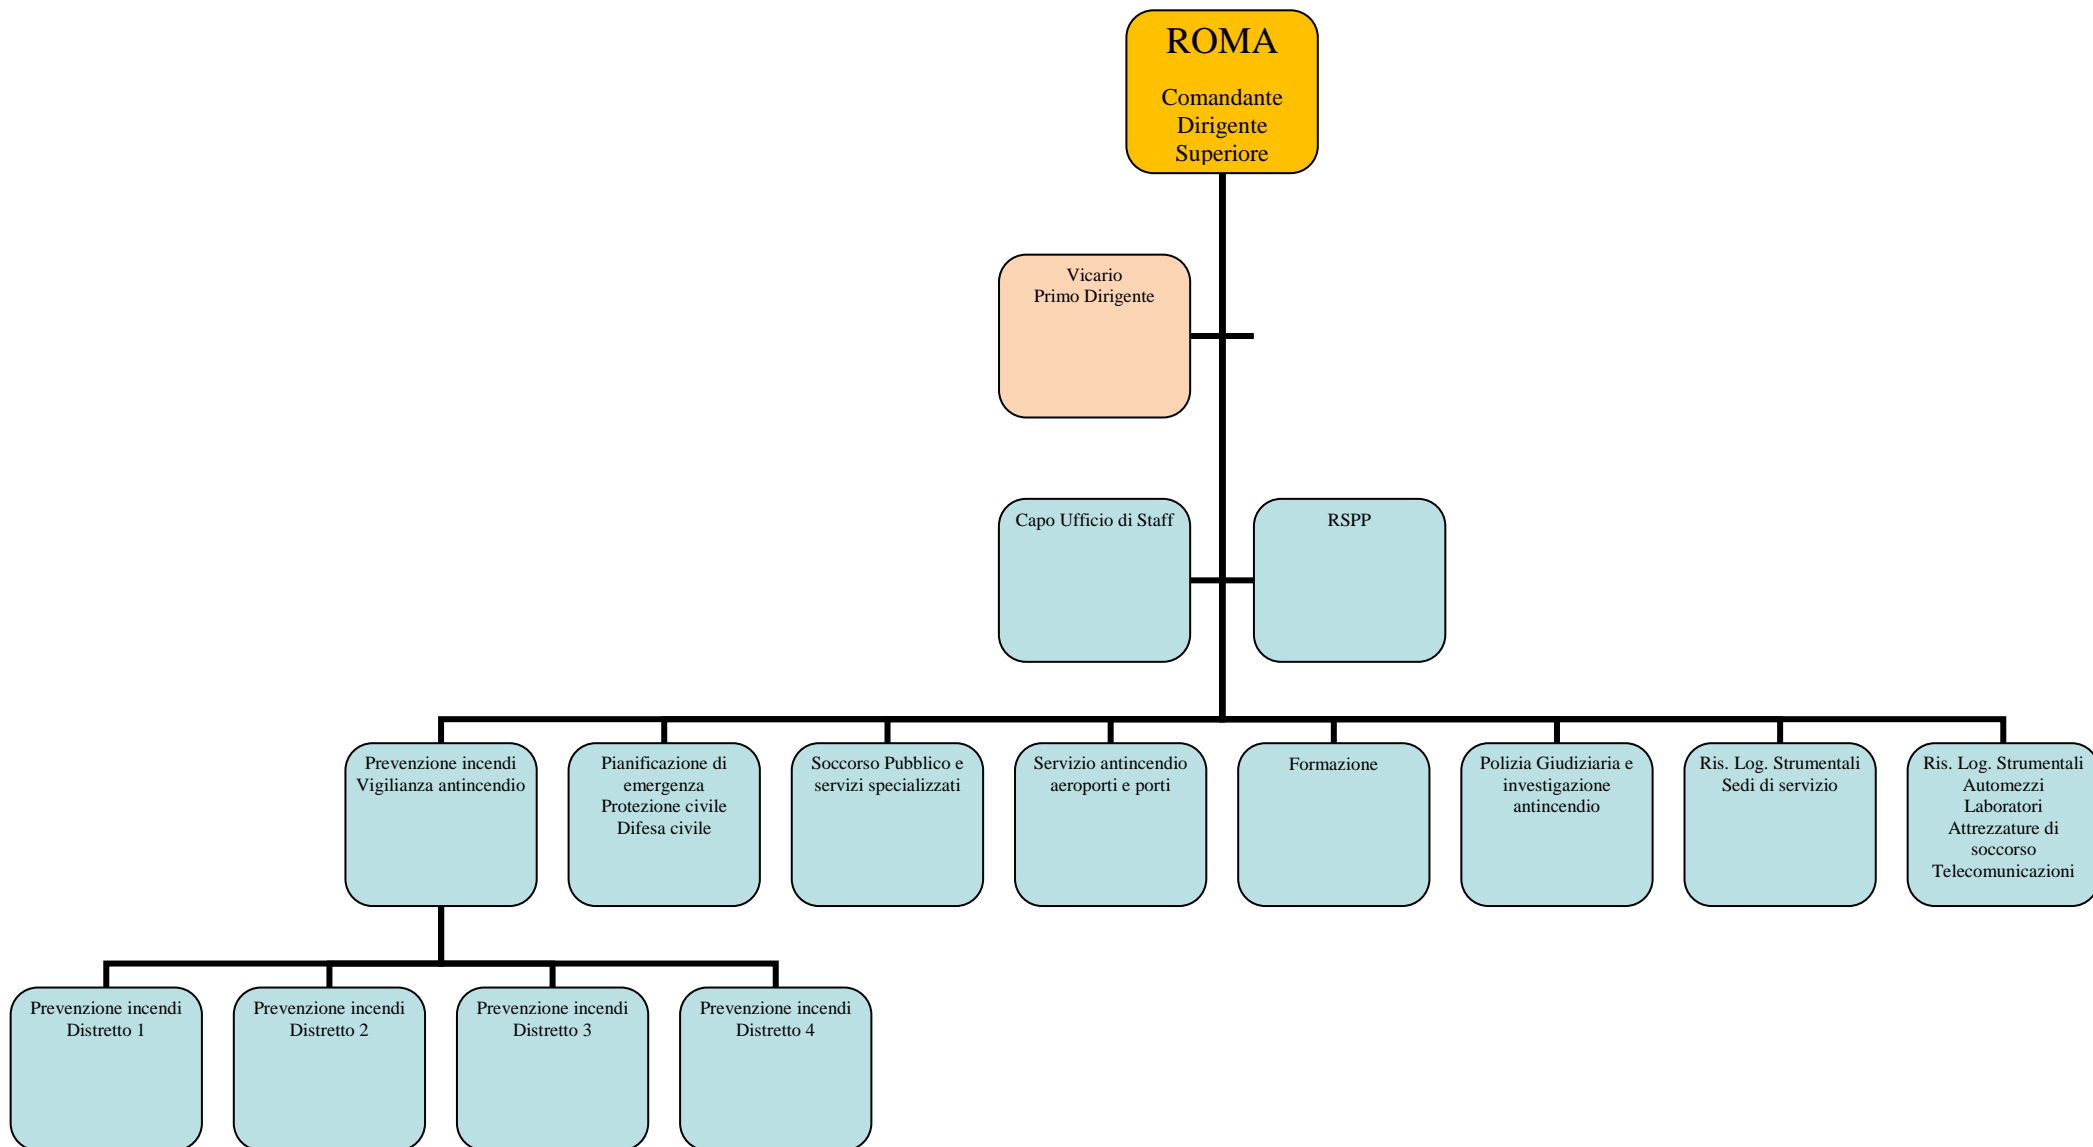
ROMA

Comandante
Dirigente
Superiore

Vicario
Primo Dirigente

Capo Ufficio di Staff

RSPP

Prevenzione incendi
Vigilanza antincendio

Pianificazione di emergenza
Protezione civile
Difesa civile

Soccorso Pubblico e servizi specializzati

Servizio antincendio aeroporti e porti

Formazione

Polizia Giudiziaria e investigazione antincendio

Ris. Log. Strumentali
Sedi di servizio

Ris. Log. Strumentali
Automezzi
Laboratori
Attrezzature di soccorso
Telecomunicazioni

Prevenzione incendi
Distretto 1

Prevenzione incendi
Distretto 2

Prevenzione incendi
Distretto 3

Prevenzione incendi
Distretto 4